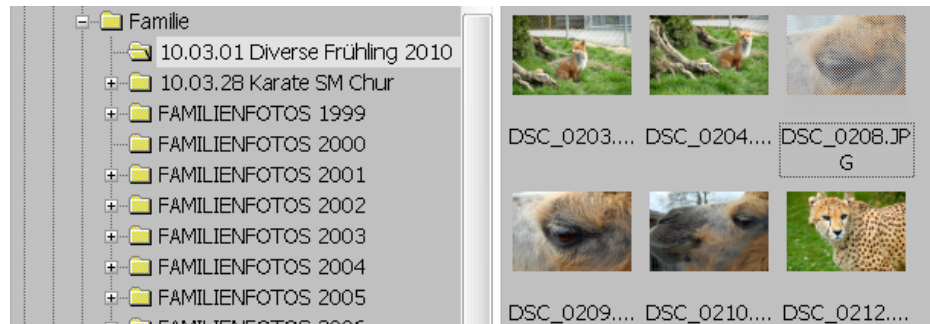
Familie
10.03.01 Diverse Frühling 2010
10.03.28 Karate SM Chur
FAMILIENFOTOS 1999
FAMILIENFOTOS 2000
FAMILIENFOTOS 2001
FAMILIENFOTOS 2002
FAMILIENFOTOS 2003
FAMILIENFOTOS 2004
FAMILIENFOTOS 2005
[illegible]

DSC_0203.... DSC_0204.... DSC_0208.JPG

DSC_0209.... DSC_0210.... DSC_0212....